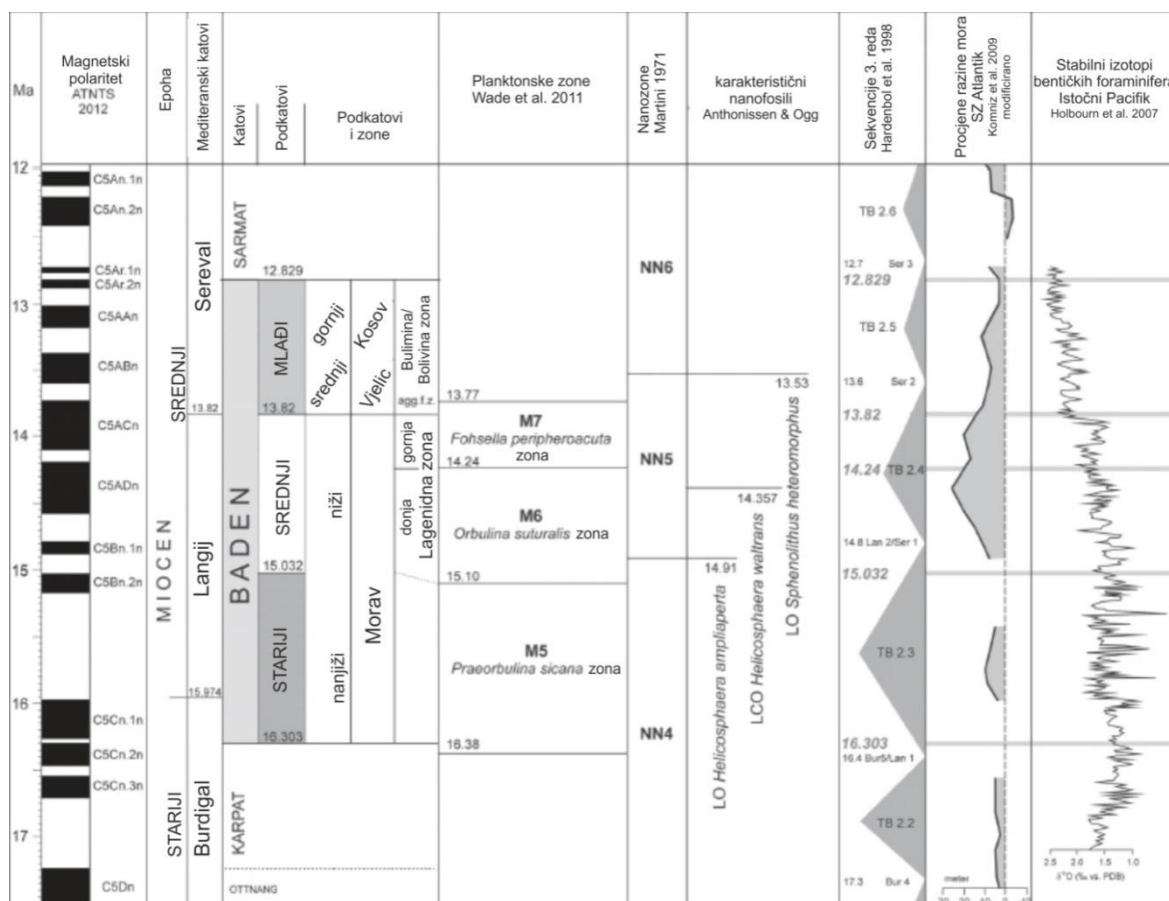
| Ma | Magnetski polaritet ATNTS 2012 | Epoha | Mediteranski katovi | Katovi | Podkatovi | Podkatovi i zone | Planktonske zone Wade et al. 2011 | Nanozone Martini 1971 | karakteristični nanofosili Anthonissen & Ogg | Sekvencije 3. reda Hardenbol et al. 1998 | Procjene razine mora SZ Atlantik Komniz et al. 2009 modificirano | Stabilni izotopi bentičkih foraminifera Istočni Pacifik Holbourn et al. 2007 |
|---|---|---|---|---|---|---|---|---|---|---|---|---|

12
C5An.1n
C5An.2n
C5Ar.1n
C5Ar.2n
13
C5AAn
C5ABn
14
C5ACn
C5ADn
C5Bn.1n
15
C5Bn.2n
16
C5Cn.1n
C5Cn.2n
C5Cn.3n
17
C5Dn

MIOCEN
SREDNJI
STARIJI
13.82
15.974

Sereval
Langij
Burdigal

SARMAT
12.829
BADEN
KARPAT
OTTNANG

MLAĐI
13.82
SREDNJI
15.032
STARIJI
16.303

gornji
srednji
niži
nanjiži

Kosov
Vjelic
Morav

Bulimina/ Bolivina zona
agg.f.z.
gornja
donja
Lagenidna zona

13.77
M7
Fohsella peripheroacuta zona
14.24
M6
Orbulina suturalis zona
15.10
M5
Praeorbulina sicana zona
16.38

NN6
NN5
NN4

13.53
14.357
14.91
LO Helicosphaera ampliaperta
LCO Helicosphaera waltrans
LO Sphenolithus heteromorphus

TB 2.6
12.7 Ser 3
12.829
TB 2.5
13.6 Ser 2
13.82
14.24 TB 2.4
14.8 Lan 2/Ser 1
15.032
TB 2.3
16.303
16.4 Bur5/Lan 1
TB 2.2
17.3 Bur 4

meter

2.5 2.0 1.5 1.0
$\delta^{18}O$ (‰ vs. PDB)